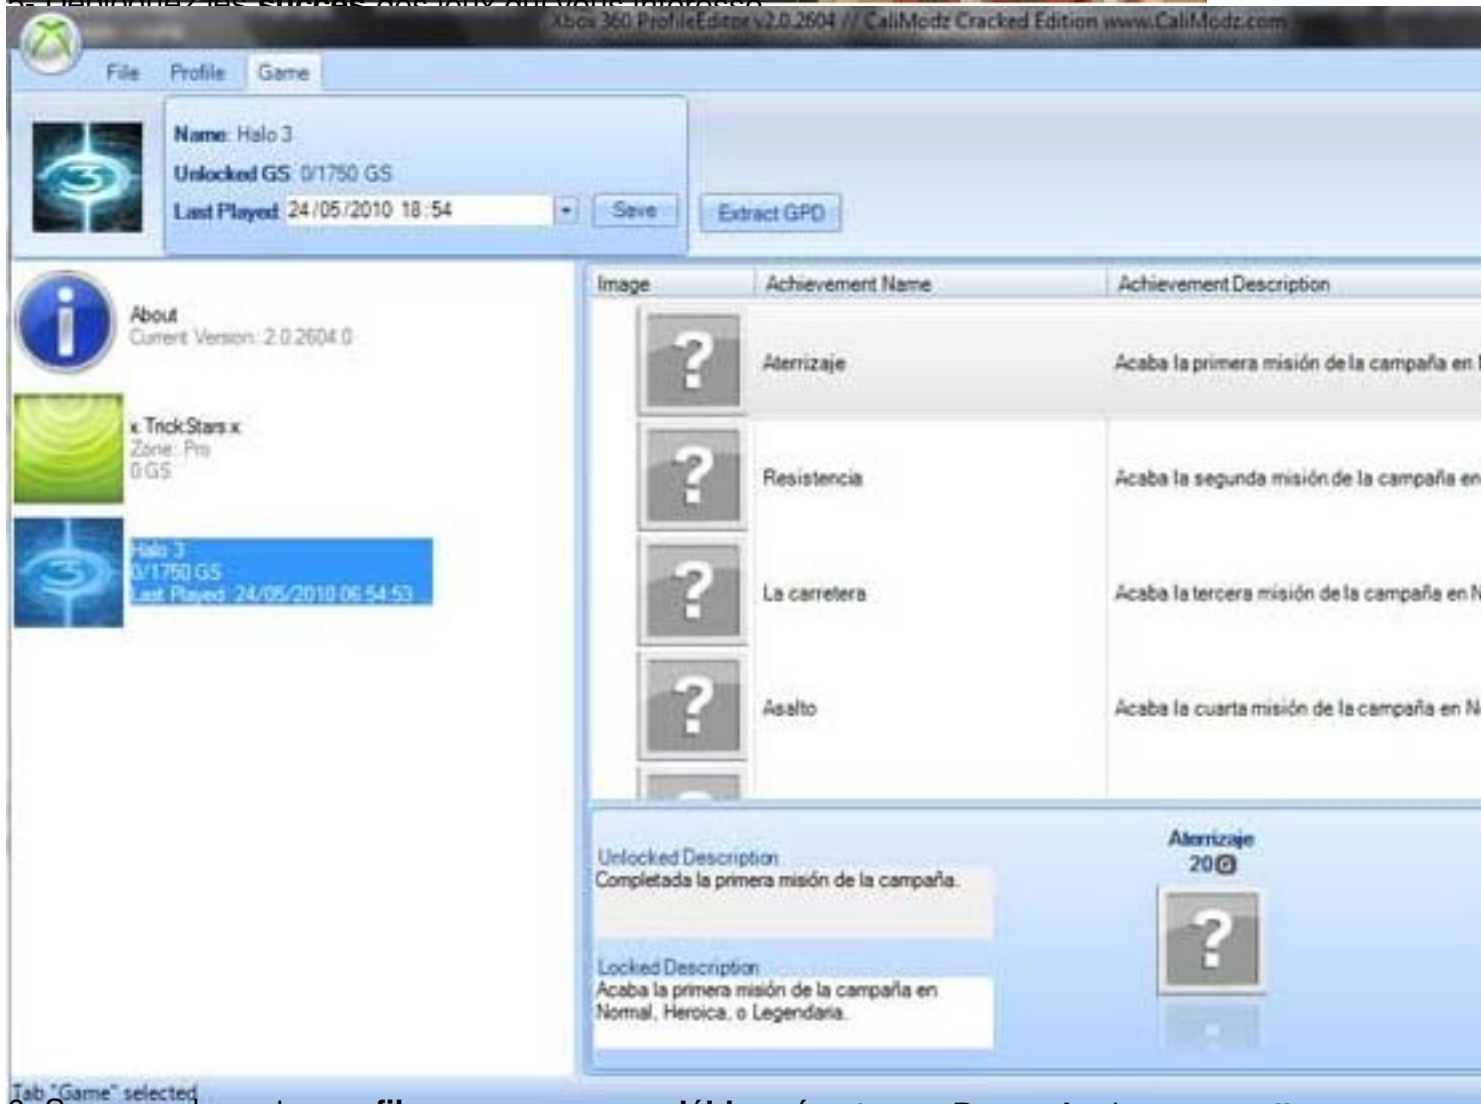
Xbox 360 ProfileEditor v2.0.2604 // CaliModz Cracked Edition www.CaliModz.com

File Profile Game

Name: Halo 3
Unlocked GS: 0/1750 GS
Last Played: 24/05/2010 18:54

Save

Extract GPD

About
Current Version: 2.0.2604.0

x TrickStars x
Zone: Pro
0 GS

Halo 3
0/1750 GS
Last Played: 24/05/2010 06:54:53

| Image | Achievement Name | Achievement Description |
|---|---|---|
| ? | Aterrizaje | Acaba la primera misión de la campaña en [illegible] |
| ? | Resistencia | Acaba la segunda misión de la campaña en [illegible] |
| ? | La carretera | Acaba la tercera misión de la campaña en N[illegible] |
| ? | Asalto | Acaba la cuarta misión de la campaña en N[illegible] |

Unlocked Description
Completada la primera misión de la campaña.

Locked Description
Acaba la primera misión de la campaña en Normal, Heroica, o Legendaria.

Aterrizaje
20

Tab "Game" selected